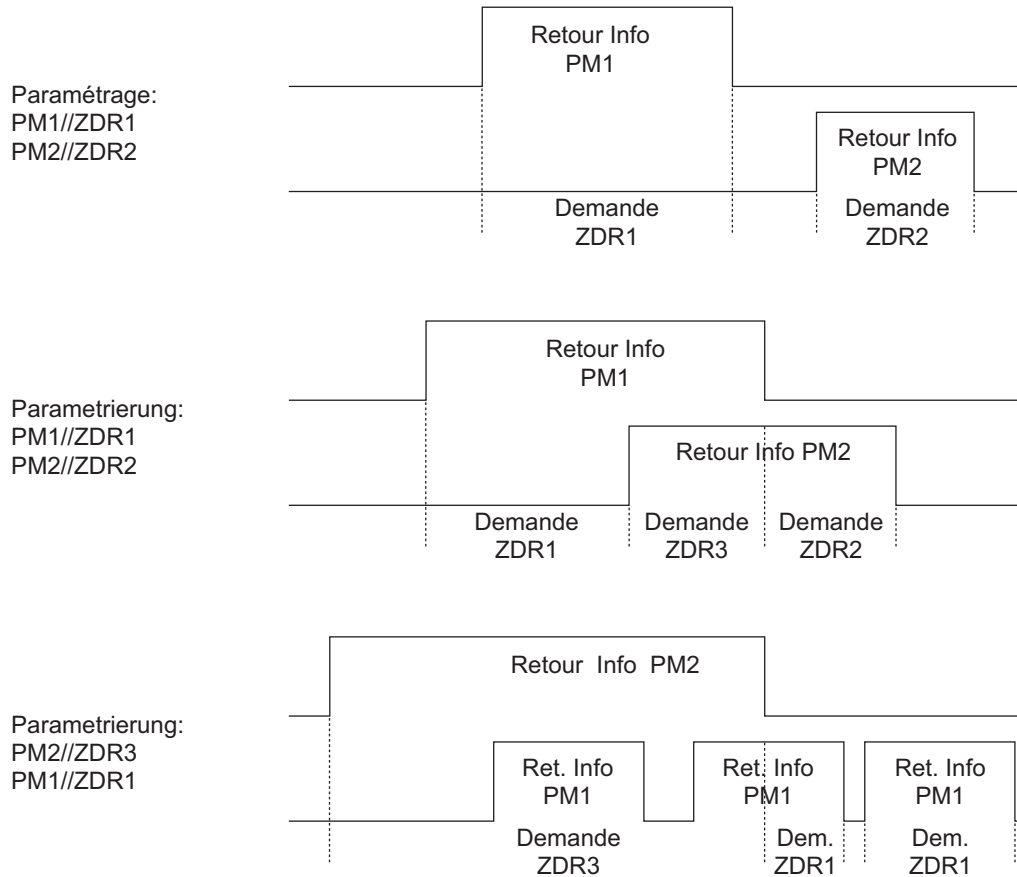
Paramétrage:
PM1//ZDR1
PM2//ZDR2

Retour Info
PM1

Retour Info
PM2

Demande
ZDR1

Demande
ZDR2

Parametrierung:
PM1//ZDR1
PM2//ZDR2

Retour Info
PM1

Retour Info PM2

Demande
ZDR1

Demande
ZDR3

Demande
ZDR2

Parametrierung:
PM2//ZDR3
PM1//ZDR1

Retour Info PM2

Ret. Info
PM1

Ret. Info
PM1

Ret. Info
PM1

Demande
ZDR3

Dem.
ZDR1

Dem.
ZDR1